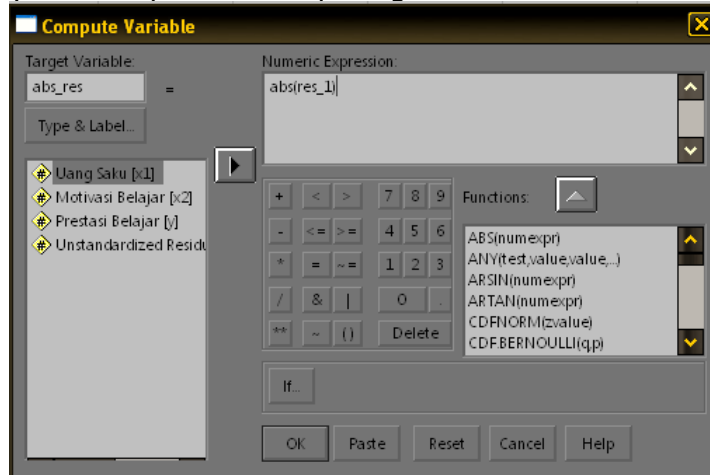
Compute Variable

Target Variable:
abs_res
=
Type & Label...

Uang Saku [x1]
Motivasi Belajar [x2]
Prestasi Belajar [y]
Unstandardized Residu

Numeric Expression:
abs(res_1)

+ < > 7 8 9
- <= >= 4 5 6
* = ~= 1 2 3
/ & | 0 .
** ~ () Delete

Functions:
ABS(numexpr)
ANY(test,value,value,...)
ARSIN(numexpr)
ARTAN(numexpr)
CDFNORM(zvalue)
CDF.BERNOULLI(q,p)

If...

OK Paste Reset Cancel Help